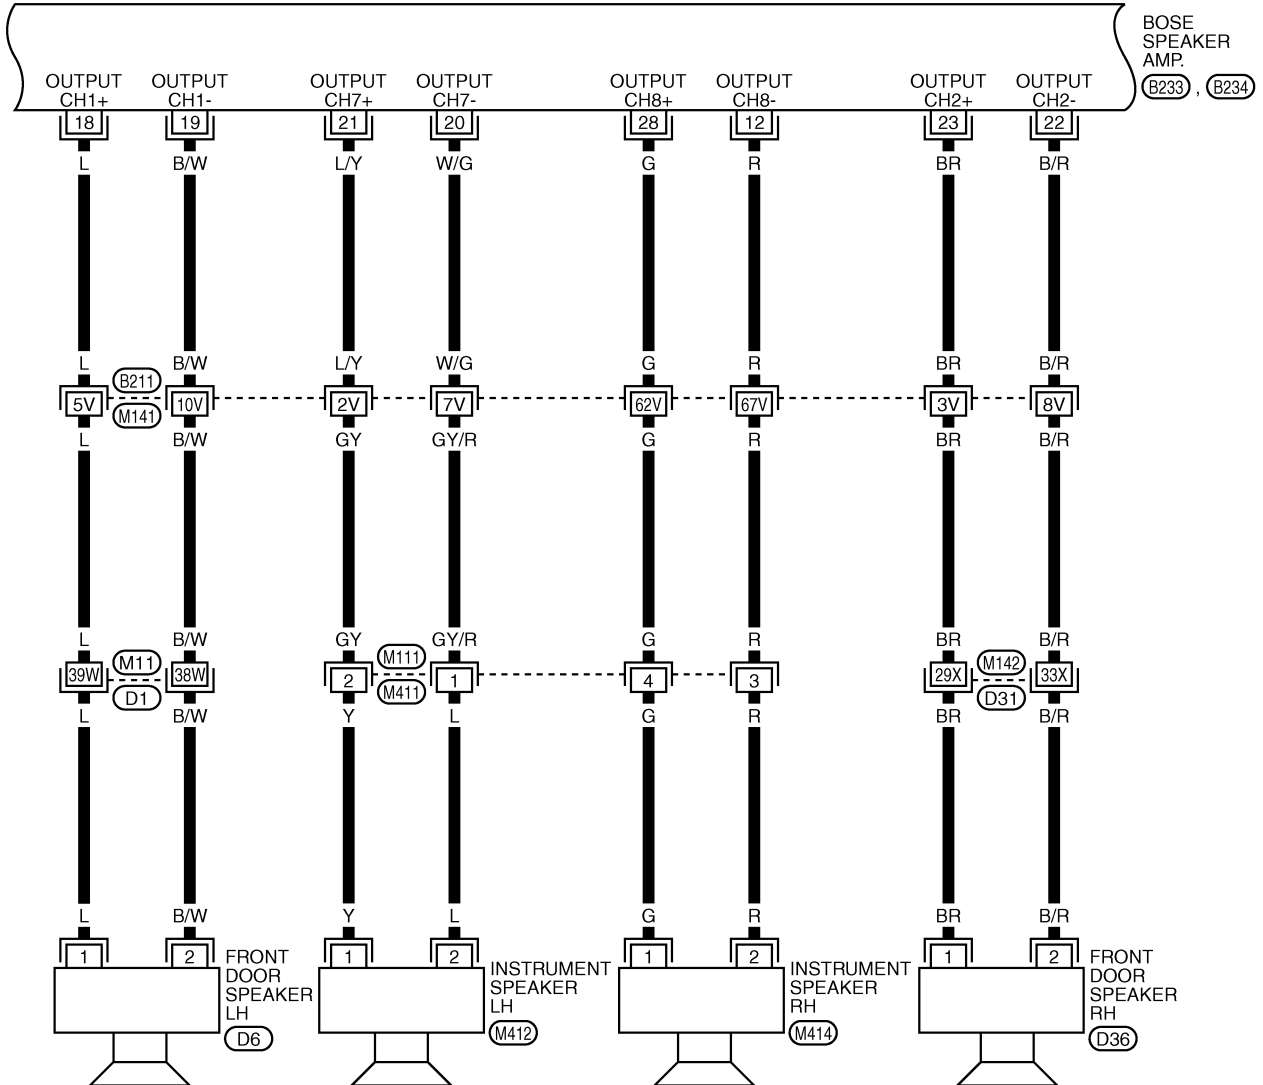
BOSE SPEAKER AMP.
B233, B234

OUTPUT CH1+
18
OUTPUT CH1-
19
OUTPUT CH7+
21
OUTPUT CH7-
20
OUTPUT CH8+
28
OUTPUT CH8-
12
OUTPUT CH2+
23
OUTPUT CH2-
22

L
B/W
L/Y
W/G
G
R
BR
B/R

L
B/W
L/Y
W/G
G
R
BR
B/R

B211
M141
5V
10V
2V
7V
62V
67V
3V
8V

L
B/W
GY
GY/R
G
R
BR
B/R

L
B/W
GY
GY/R
G
R
BR
B/R

M11
D1
39W
38W
M111
M411
2
1
4
3
M142
D31
29X
33X

L
B/W
Y
L
G
R
BR
B/R

L
B/W
Y
L
G
R
BR
B/R

1
2
FRONT DOOR SPEAKER LH
D6

1
2
INSTRUMENT SPEAKER LH
M412

1
2
INSTRUMENT SPEAKER RH
M414

1
2
FRONT DOOR SPEAKER RH
D36